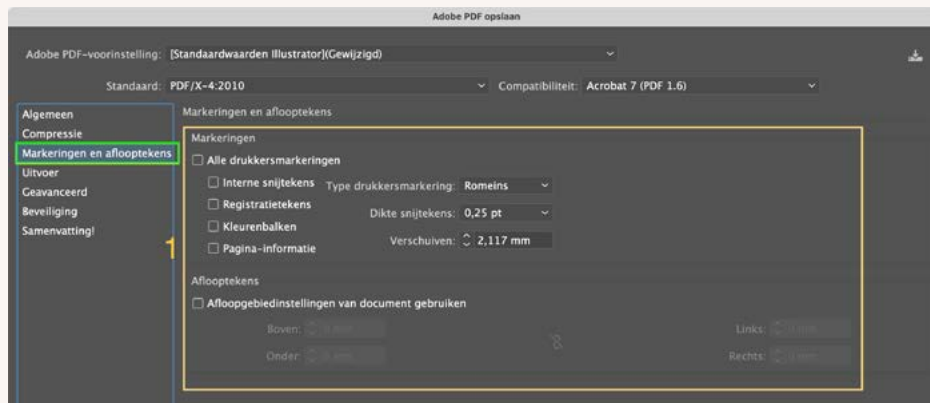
Adobe PDF opslaan

Adobe PDF-voorinstelling: [Standaardwaarden Illustrator](Gewijzigd)

Standaard: PDF/X-4:2010

Compatibiliteit: Acrobat 7 (PDF 1.6)

Algemeen
Compressie
Markeringen en aflooptekens
Uitvoer
Geavanceerd
Beveiliging
Samenvatting!

1

Markeringen en aflooptekens

Markeringen

Alle drukkersmarkeringen

Interne snijtekens

Type drukkersmarkering: Romeins

Registratietekens

Dikte snijtekens: 0,25 pt

Kleurenbalken

Verschuiven: 2,117 mm

Pagina-informatie

Aflooptekens

Afloopgebiedinstellingen van document gebruiken

Boven: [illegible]

Onder: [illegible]

Links: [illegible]

Rechts: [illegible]